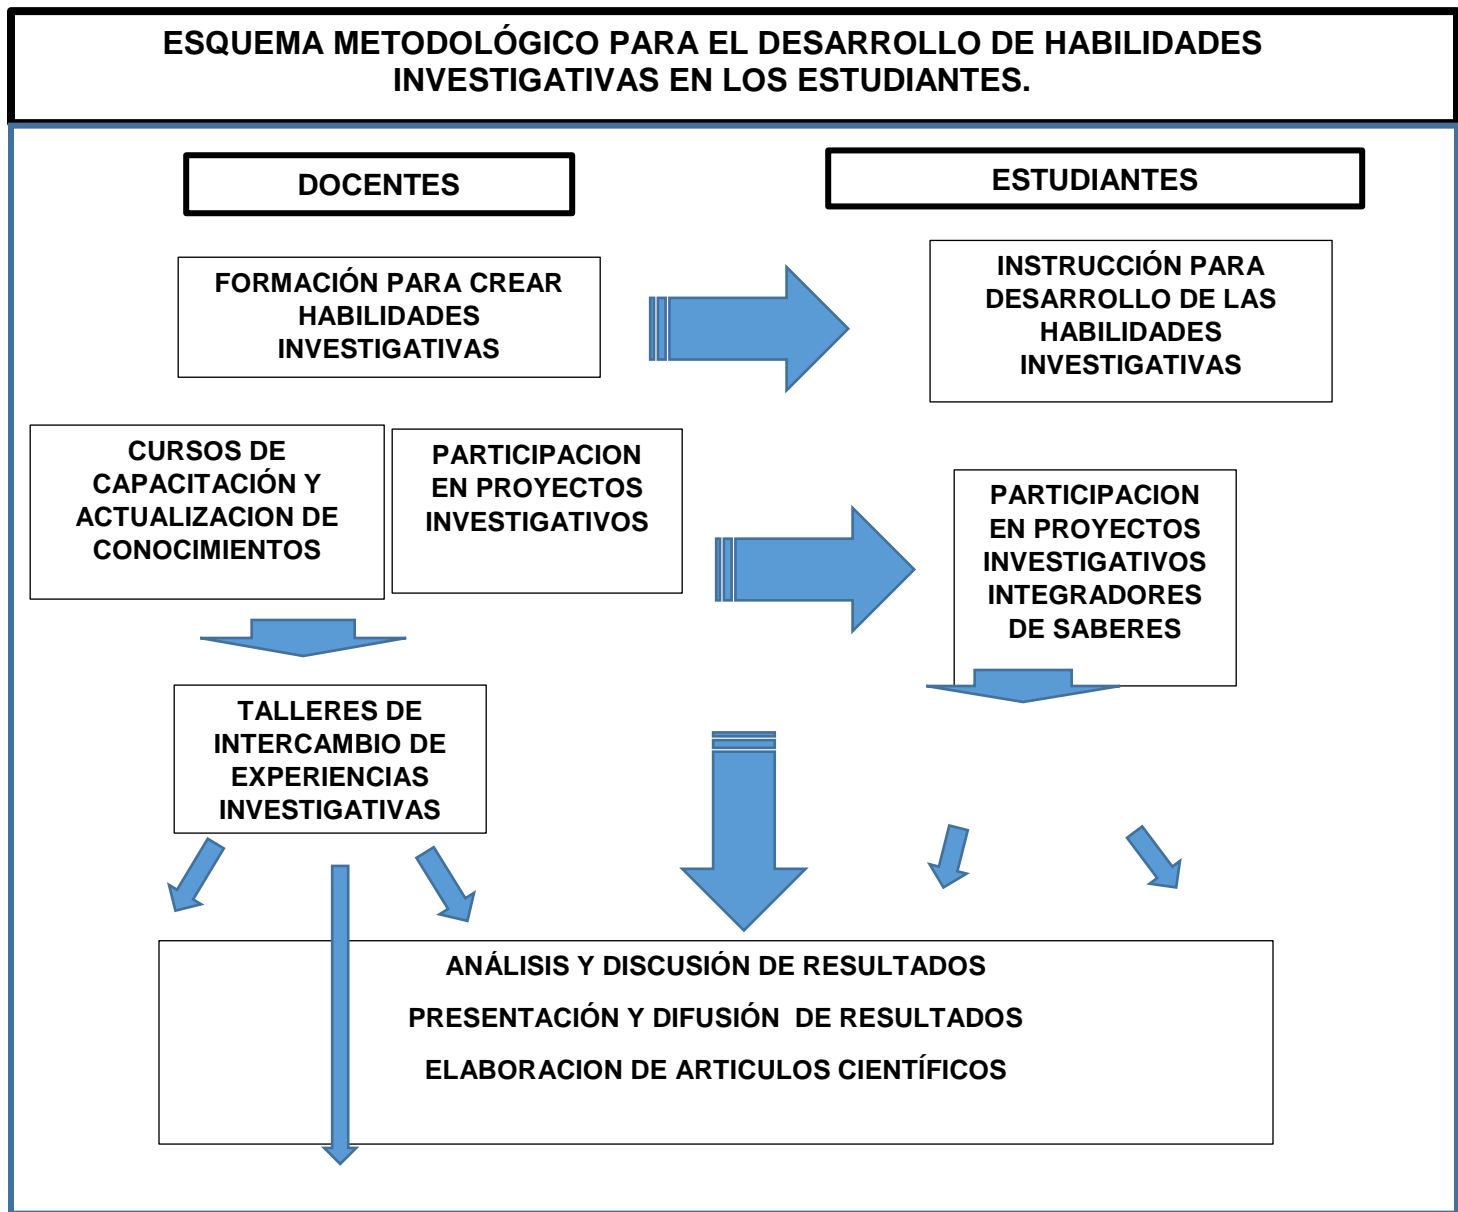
ESQUEMA METODOLÓGICO PARA EL DESARROLLO DE HABILIDADES INVESTIGATIVAS EN LOS ESTUDIANTES.

DOCENTES

ESTUDIANTES

FORMACIÓN PARA CREAR HABILIDADES INVESTIGATIVAS

INSTRUCCIÓN PARA DESARROLLO DE LAS HABILIDADES INVESTIGATIVAS

CURSOS DE CAPACITACIÓN Y ACTUALIZACION DE CONOCIMIENTOS

PARTICIPACION EN PROYECTOS INVESTIGATIVOS

PARTICIPACION EN PROYECTOS INVESTIGATIVOS INTEGRADORES DE SABERES

TALLERES DE INTERCAMBIO DE EXPERIENCIAS INVESTIGATIVAS

ANÁLISIS Y DISCUSIÓN DE RESULTADOS

PRESENTACIÓN Y DIFUSIÓN DE RESULTADOS

ELABORACION DE ARTICULOS CIENTÍFICOS